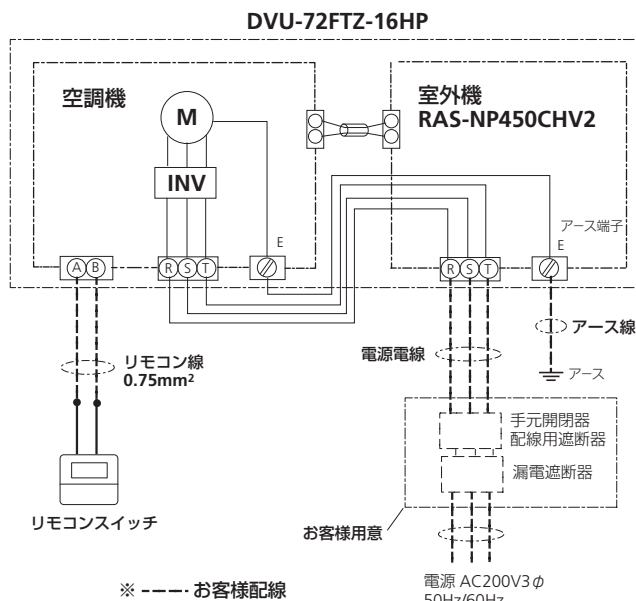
DVU-72FTZ-16HP

空調機

M

INV

室外機
RAS-NP450CHV2

アース端子

E

E

A B

R S T

R S T

アース線

アース

リモコン線
0.75mm²

電源電線

手元開閉器
配線用遮断器

漏電遮断器

リモコンスイッチ

お客様用意

※ ---- お客様配線

電源 AC200V3$\phi$
50Hz/60Hz